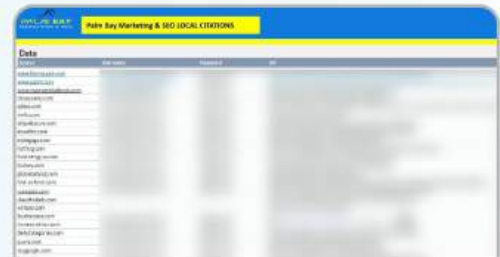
PALM BAY

Palm Bay Marketing & SEO LOCAL CITATIONS

Data

| Source | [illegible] | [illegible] | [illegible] |
|---|---|---|---|
| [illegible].com | | | |
| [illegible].com | | | |
| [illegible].com | | | |
| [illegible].com | | | |
| yellow.com | | | |
| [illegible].com | | | |
| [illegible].com | | | |
| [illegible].com | | | |
| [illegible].com | | | |
| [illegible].com | | | |
| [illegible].com | | | |
| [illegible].com | | | |
| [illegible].com | | | |
| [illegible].com | | | |
| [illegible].com | | | |
| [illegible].com | | | |
| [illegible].com | | | |
| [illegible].com | | | |
| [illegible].com | | | |
| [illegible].com | | | |
| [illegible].com | | | |
| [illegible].com | | | |